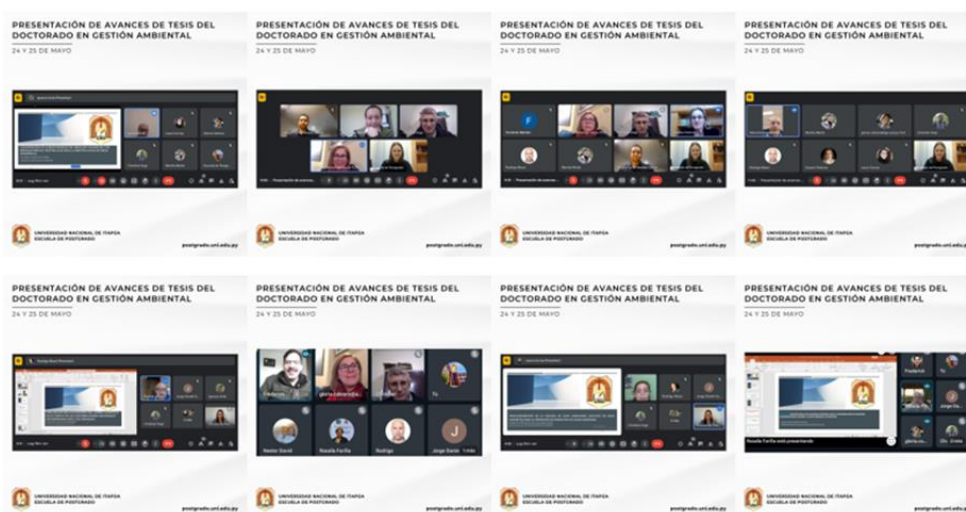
PRESENTACIÓN DE AVANCES DE TESIS DEL DOCTORADO EN GESTIÓN AMBIENTAL
24 Y 25 DE MAYO

UNIVERSIDAD NACIONAL DE ITAPÚA
ESCUELA DE POSTGRADO
postgrado.uni.edu.py

PRESENTACIÓN DE AVANCES DE TESIS DEL DOCTORADO EN GESTIÓN AMBIENTAL
24 Y 25 DE MAYO

UNIVERSIDAD NACIONAL DE ITAPÚA
ESCUELA DE POSTGRADO
postgrado.uni.edu.py

PRESENTACIÓN DE AVANCES DE TESIS DEL DOCTORADO EN GESTIÓN AMBIENTAL
24 Y 25 DE MAYO

UNIVERSIDAD NACIONAL DE ITAPÚA
ESCUELA DE POSTGRADO
postgrado.uni.edu.py

PRESENTACIÓN DE AVANCES DE TESIS DEL DOCTORADO EN GESTIÓN AMBIENTAL
24 Y 25 DE MAYO

UNIVERSIDAD NACIONAL DE ITAPÚA
ESCUELA DE POSTGRADO
postgrado.uni.edu.py

PRESENTACIÓN DE AVANCES DE TESIS DEL DOCTORADO EN GESTIÓN AMBIENTAL
24 Y 25 DE MAYO

UNIVERSIDAD NACIONAL DE ITAPÚA
ESCUELA DE POSTGRADO
postgrado.uni.edu.py

PRESENTACIÓN DE AVANCES DE TESIS DEL DOCTORADO EN GESTIÓN AMBIENTAL
24 Y 25 DE MAYO

Néstor David
Rosalía Fariña
Rodrigo
Jorge Daniel
Tú

UNIVERSIDAD NACIONAL DE ITAPÚA
ESCUELA DE POSTGRADO
postgrado.uni.edu.py

PRESENTACIÓN DE AVANCES DE TESIS DEL DOCTORADO EN GESTIÓN AMBIENTAL
24 Y 25 DE MAYO

UNIVERSIDAD NACIONAL DE ITAPÚA
ESCUELA DE POSTGRADO
postgrado.uni.edu.py

PRESENTACIÓN DE AVANCES DE TESIS DEL DOCTORADO EN GESTIÓN AMBIENTAL
24 Y 25 DE MAYO

Rosalía Fariña está presentando
Tú
Jorge Da
gloria es

UNIVERSIDAD NACIONAL DE ITAPÚA
ESCUELA DE POSTGRADO
postgrado.uni.edu.py